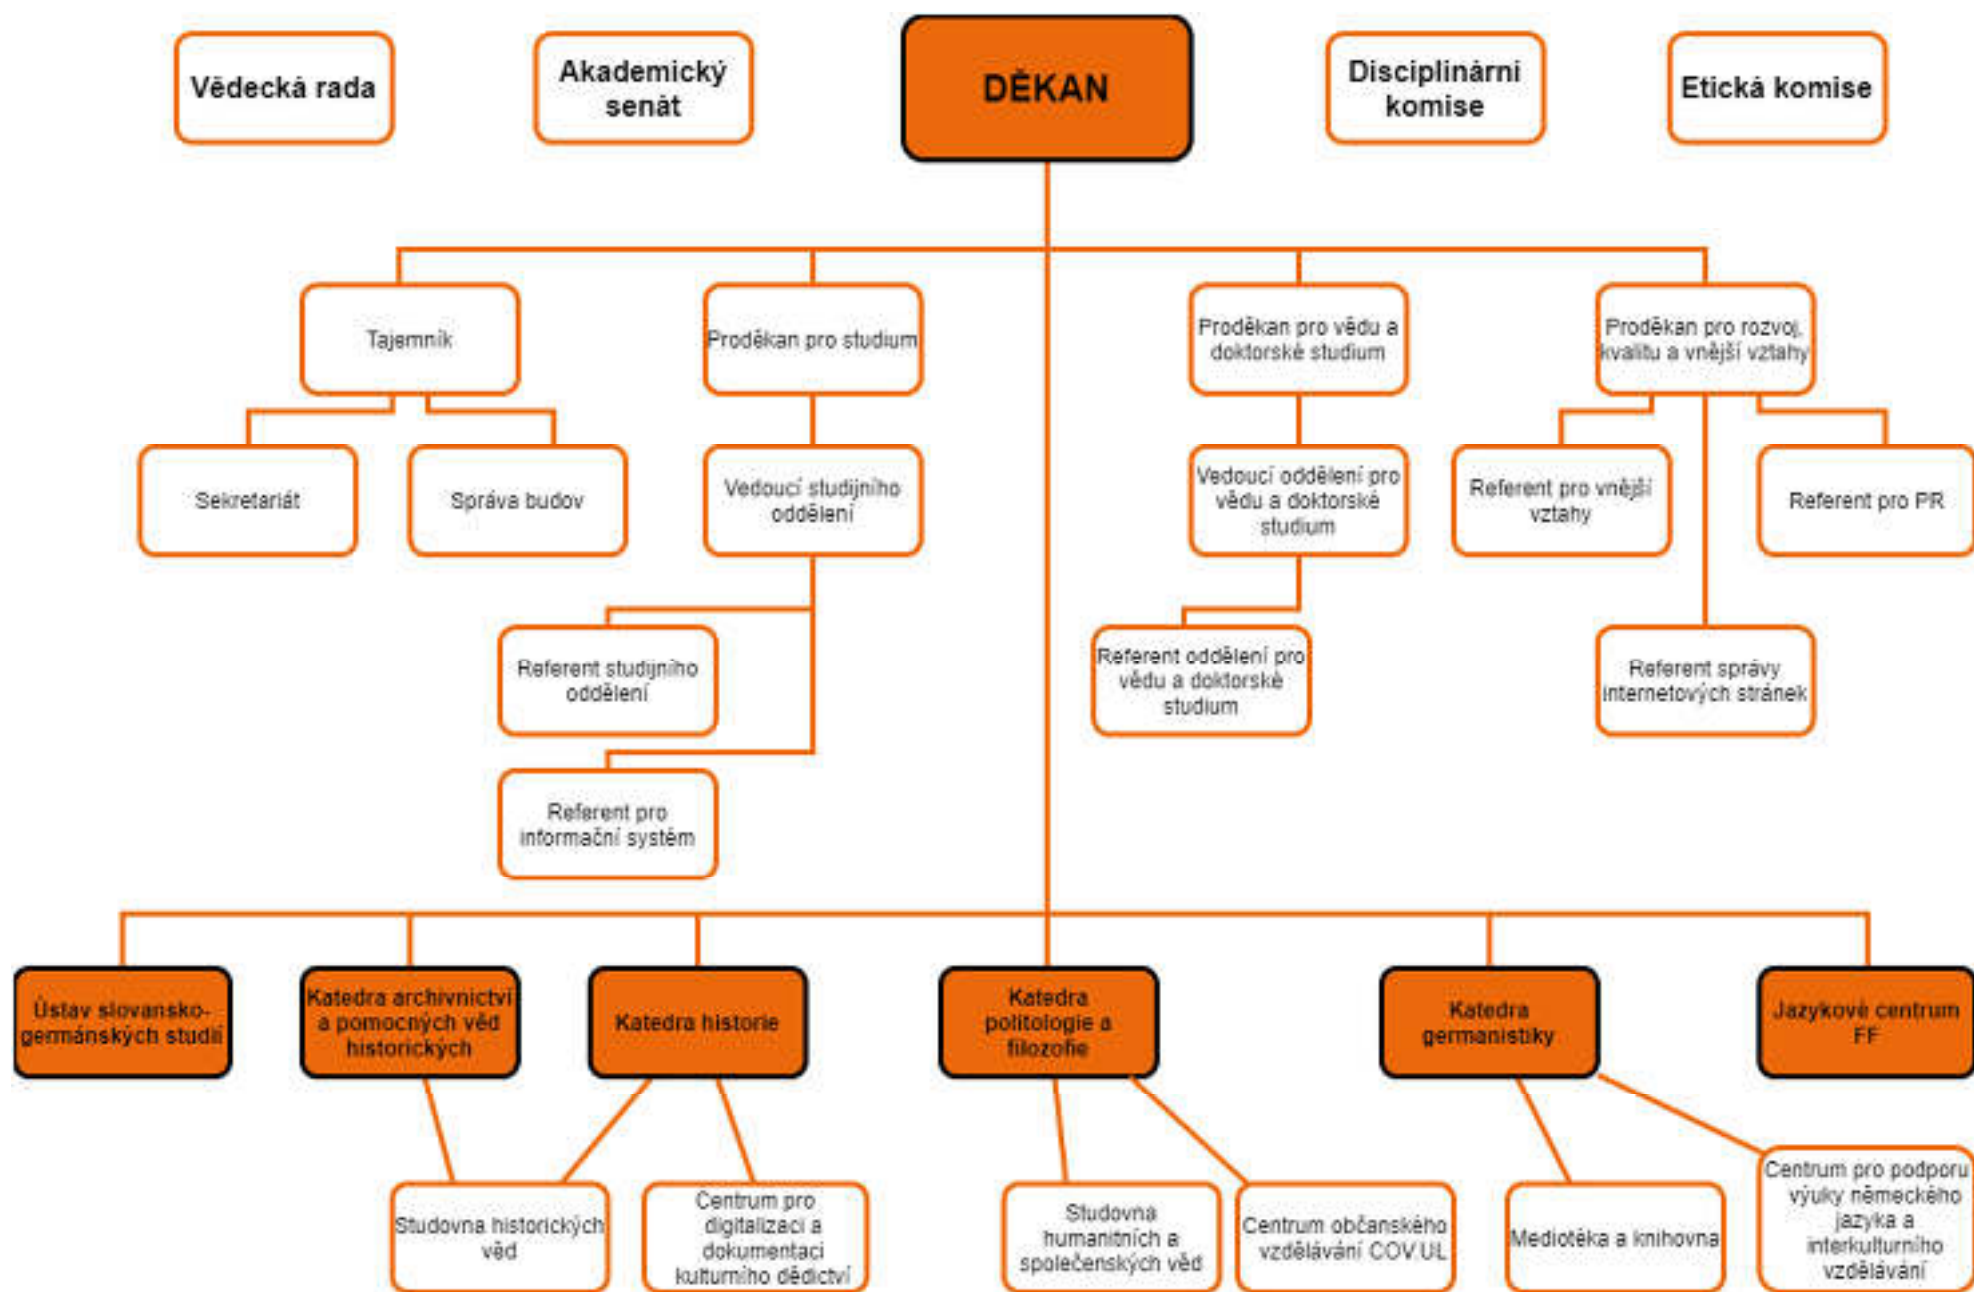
Vědecká rada

Akademický senát

DĚKAN

Disciplinární komise

Etická komise

Tajemník

Proděkan pro studium

Proděkan pro vědu a doktorské studium

Proděkan pro rozvoj, kvalitu a vnější vztahy

Sekretariát

Správa budov

Vedoucí studijního oddělení

Vedoucí oddělení pro vědu a doktorské studium

Referent pro vnější vztahy

Referent pro PR

Referent studijního oddělení

Referent oddělení pro vědu a doktorské studium

Referent správy internetových stránek

Referent pro informační systém

Ústav slovansko-germánských studií

Katedra archivnictví a pomocných věd historických

Katedra historie

Katedra politologie a filozofie

Katedra germanistiky

Jazykové centrum FF

Studovna historických věd

Centrum pro digitalizaci a dokumentaci kulturního dědictví

Studovna humanitních a společenských věd

Centrum občanského vzdělávání COV UJ

Mediotéka a knihovna

Centrum pro podporu výuky německého jazyka a interkulturního vzdělávání